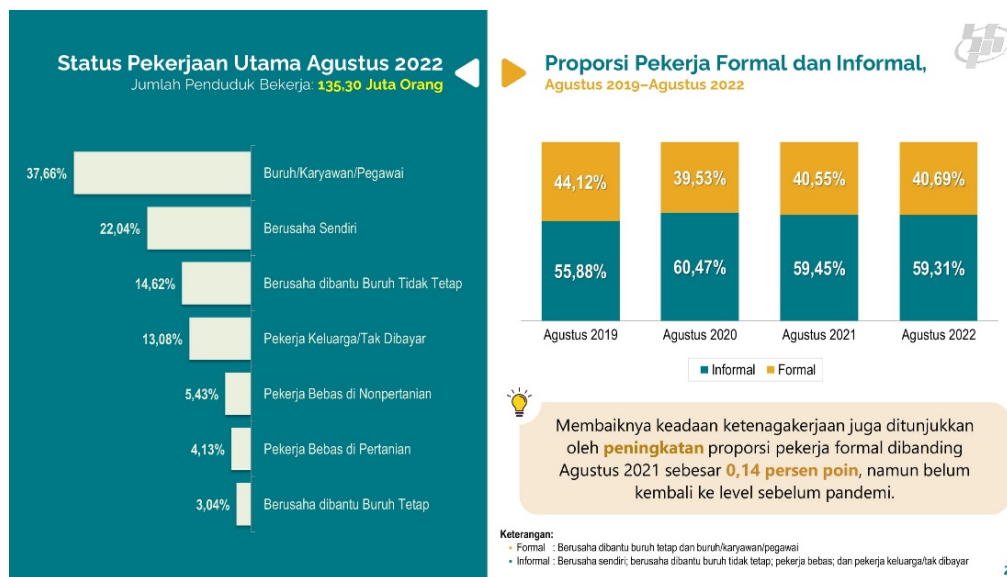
Status Pekerjaan Utama Agustus 2022
Jumlah Penduduk Bekerja: 135,30 Juta Orang

37,66% Buruh/Karyawan/Pegawai
22,04% Berusaha Sendiri
14,62% Berusaha dibantu Buruh Tidak Tetap
13,08% Pekerja Keluarga/Tak Dibayar
5,43% Pekerja Bebas di Nonpertanian
4,13% Pekerja Bebas di Pertanian
3,04% Berusaha dibantu Buruh Tetap

Proporsi Pekerja Formal dan Informal,
Agustus 2019–Agustus 2022

| | Agustus 2019 | Agustus 2020 | Agustus 2021 | Agustus 2022 |
|---|---|---|---|---|
| Formal | 44,12% | 39,53% | 40,55% | 40,69% |
| Informal | 55,88% | 60,47% | 59,45% | 59,31% |

Informal Formal

Membaiknya keadaan ketenagakerjaan juga ditunjukkan oleh peningkatan proporsi pekerja formal dibanding Agustus 2021 sebesar 0,14 persen poin, namun belum kembali ke level sebelum pandemi.

Keterangan:
• Formal : Berusaha dibantu buruh tetap dan buruh/karyawan/pegawai
• Informal : Berusaha sendiri; berusaha dibantu buruh tidak tetap; pekerja bebas; dan pekerja keluarga/tak dibayar